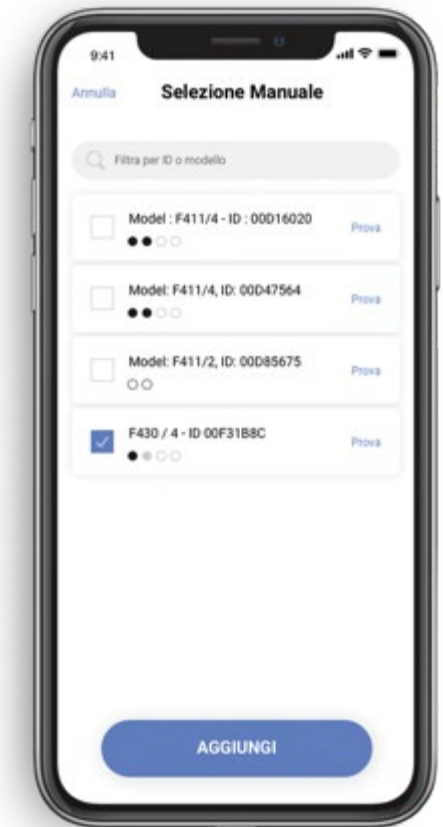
9:41

Annulla

Selezione Manuale

Filtra per ID o modello

Model : F411/4 - ID : 00D16020

Prova

Model: F411/4, ID: 00D47564

Prova

Model: F411/2, ID: 00D85675

Prova

F430 / 4 - ID 00F31B8C

Prova

AGGIUNGI